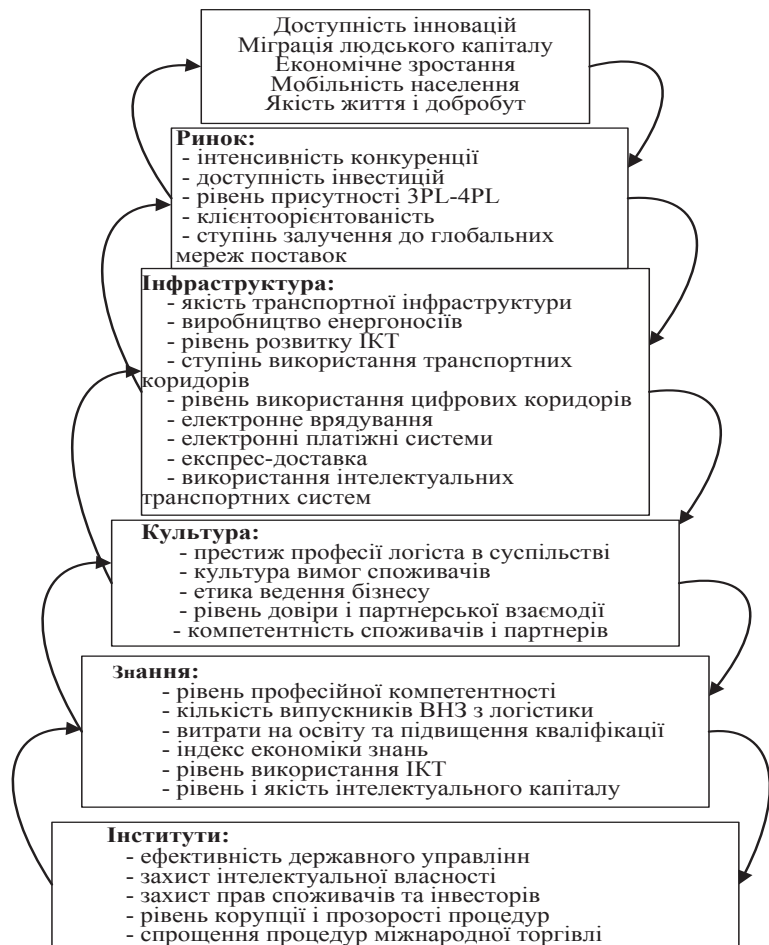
Доступність інновацій
Міграція людського капіталу
Економічне зростання
Мобільність населення
Якість життя і добробут

Ринок:
- інтенсивність конкуренції
- доступність інвестицій
- рівень присутності 3PL-4PL
- клієнтоорієнтованість
- ступінь залучення до глобальних мереж поставок

Інфраструктура:
- якість транспортної інфраструктури
- виробництво енергоносіїв
- рівень розвитку ІКТ
- ступінь використання транспортних коридорів
- рівень використання цифрових коридорів
- електронне врядування
- електронні платіжні системи
- експрес-доставка
- використання інтелектуальних транспортних систем

Культура:
- престиж професії логіста в суспільстві
- культура вимог споживачів
- етика ведення бізнесу
- рівень довіри і партнерської взаємодії
- компетентність споживачів і партнерів

Знання:
- рівень професійної компетентності
- кількість випускників ВНЗ з логістики
- витрати на освіту та підвищення кваліфікації
- індекс економіки знань
- рівень використання ІКТ
- рівень і якість інтелектуального капіталу

Інститути:
- ефективність державного управлінн
- захист інтелектуальної власності
- захист прав споживачів та інвесторів
- рівень корупції і прозорості процедур
- спрощення процедур міжнародної торгівлі